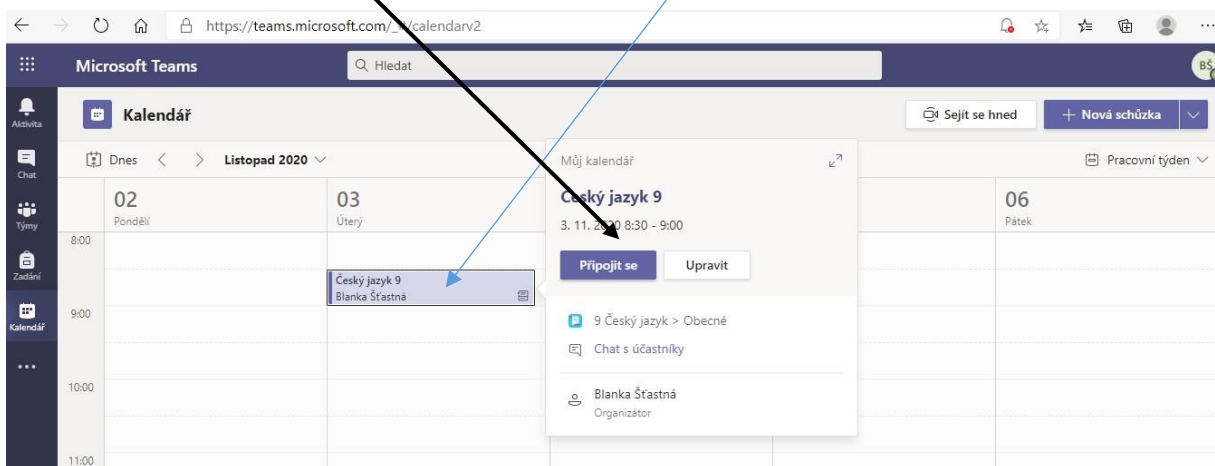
https://teams.microsoft.com/_#/calendarv2

Microsoft Teams

Hledat

BŠ

Aktivita

Chat

Týmy

Zadání

Kalendář

...

Kalendář

Sejít se hned

+ Nová schůzka

Dnes

Listopad 2020

Pracovní týden

02
Pondělí

03
Úterý

06
Pátek

8:00

9:00

10:00

11:00

Český jazyk 9
Blanka Šťastná

Můj kalendář

Český jazyk 9

3. 11. 2020 8:30 - 9:00

Připojit se

Upravit

9 Český jazyk > Obecné

Chat s účastníky

Blanka Šťastná
Organizátor